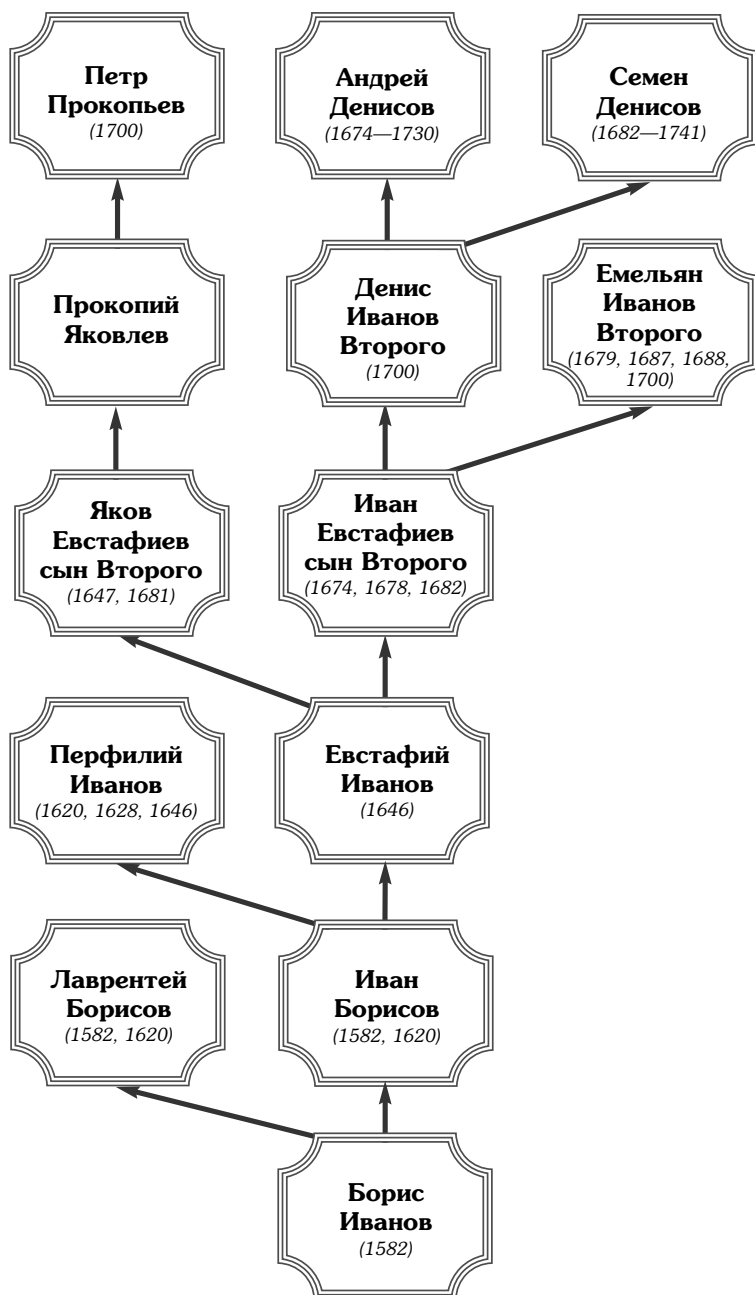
Петр Прокопьев
(1700)

Андрей Денисов
(1674—1730)

Семен Денисов
(1682—1741)

Прокопий Яковлев

Денис Иванов Второго
(1700)

Емельян Иванов Второго
(1679, 1687, 1688, 1700)

Яков Евстафиев сын Второго
(1647, 1681)

Иван Евстафиев сын Второго
(1674, 1678, 1682)

Перфилий Иванов
(1620, 1628, 1646)

Евстафий Иванов
(1646)

Лаврентей Борисов
(1582, 1620)

Иван Борисов
(1582, 1620)

Борис Иванов
(1582)